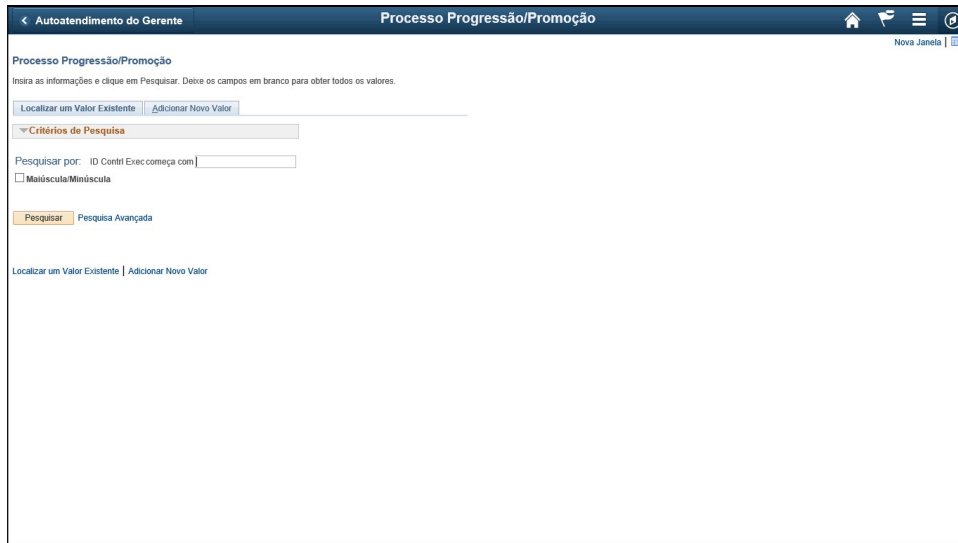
< Autoatendimento do Gerente

Processo Progressão/Promoção

Nova Janela |

Processo Progressão/Promoção

Insira as informações e clique em Pesquisar. Deixe os campos em branco para obter todos os valores.

Localizar um Valor Existente | Adicionar Novo Valor

Critérios de Pesquisa

Pesquisar por: ID Contrl Exec começa com

Maiúscula/Minúscula

Pesquisar Pesquisa Avançada

Localizar um Valor Existente | Adicionar Novo Valor